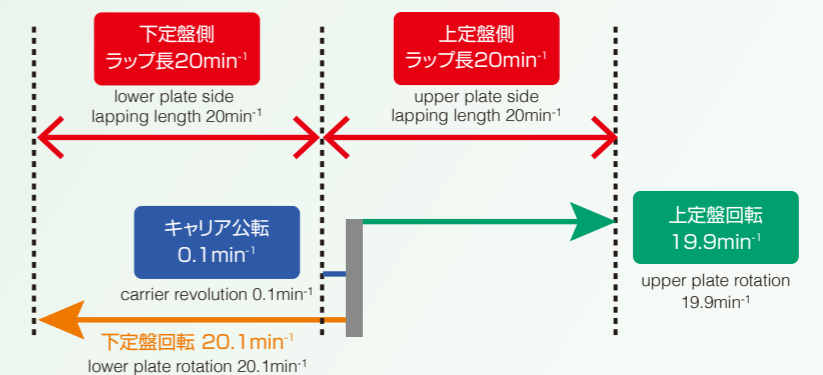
下定盤側
ラップ長20min$^{-1}$
lower plate side
lapping length 20min$^{-1}$

上定盤側
ラップ長20min$^{-1}$
upper plate side
lapping length 20min$^{-1}$

キャリア公転
0.1min$^{-1}$
carrier revolution 0.1min$^{-1}$

上定盤回転
19.9min$^{-1}$
upper plate rotation
19.9min$^{-1}$

下定盤回転 20.1min$^{-1}$
lower plate rotation 20.1min$^{-1}$